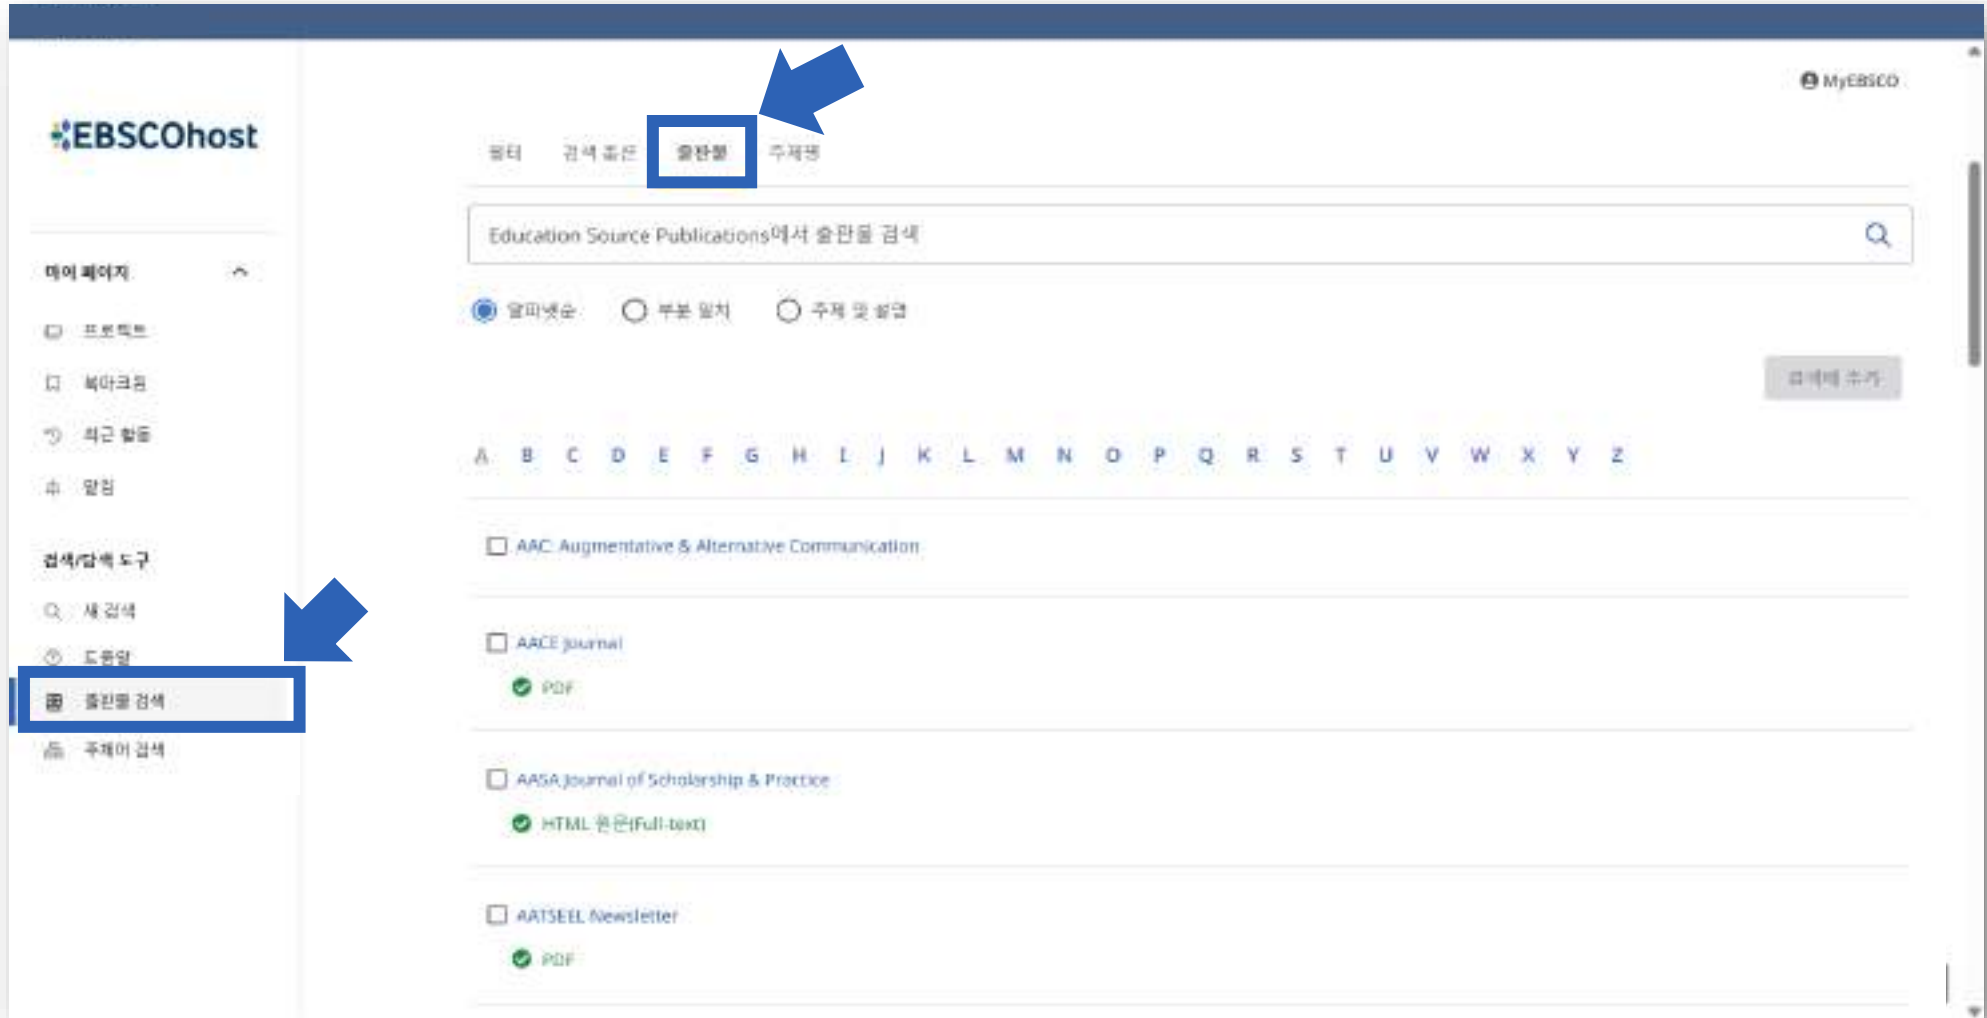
EBSCOhost

MyEBSCO

필터 검색 옵션 출판물 주제별

Education Source Publications에서 출판물 검색

알파벳순 부분 일치 주제 및 설명

검색에 추가

A B C D E F G H I J K L M N O P Q R S T U V W X Y Z

마이 페이지

프로젝트

북마크됨

최근 활동

알림

검색/탐색 도구

새 검색

도움말

출판물 검색

주제어 검색

AAC: Augmentative & Alternative Communication

AACE Journal

PDF

AASA Journal of Scholarship & Practice

HTML 전문(Full-text)

AATSEEL Newsletter

PDF